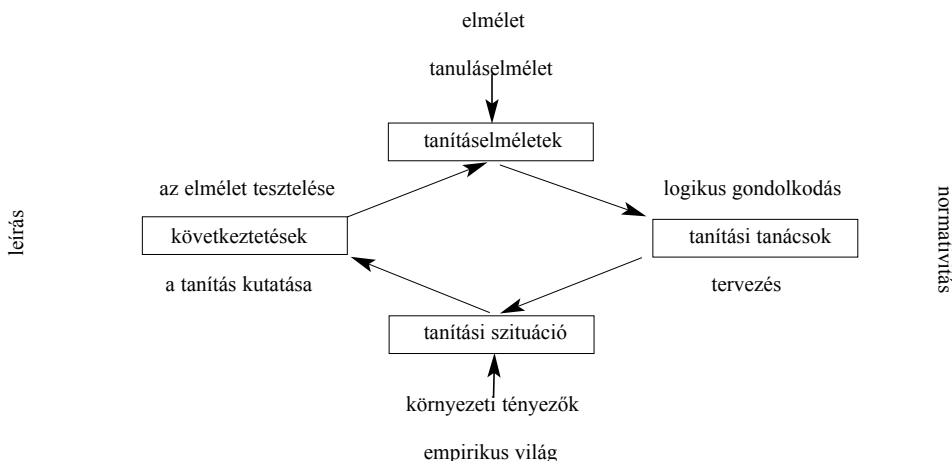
elmélet

tanuláselmélet

tanításelméletek

az elmélet tesztelése

logikus gondolkodás

leírás

következtetések

tanítási tanácsok

normativitás

a tanítás kutatása

tervezés

tanítási szituáció

környezeti tényezők

empirikus világ